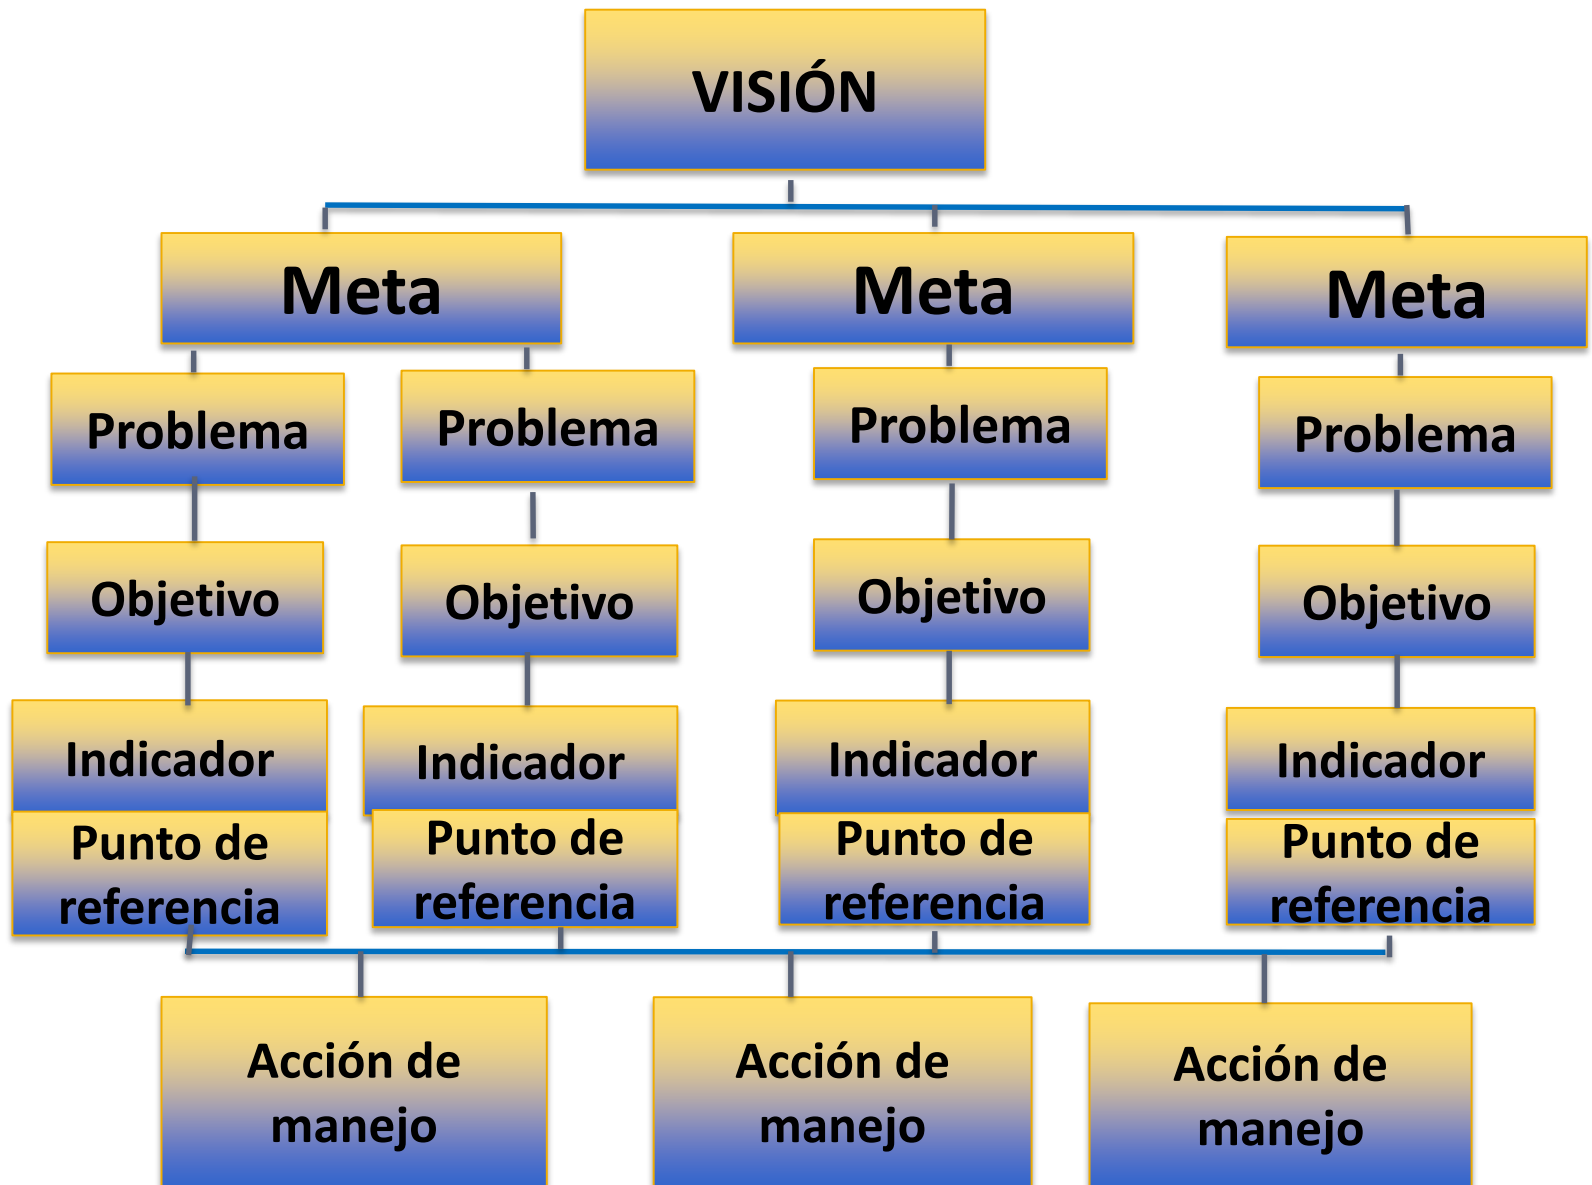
VISIÓN

Meta

Meta

Meta

Problema

Problema

Problema

Problema

Objetivo

Objetivo

Objetivo

Objetivo

Indicador

Indicador

Indicador

Indicador

Punto de referencia

Punto de referencia

Punto de referencia

Punto de referencia

Acción de manejo

Acción de manejo

Acción de manejo